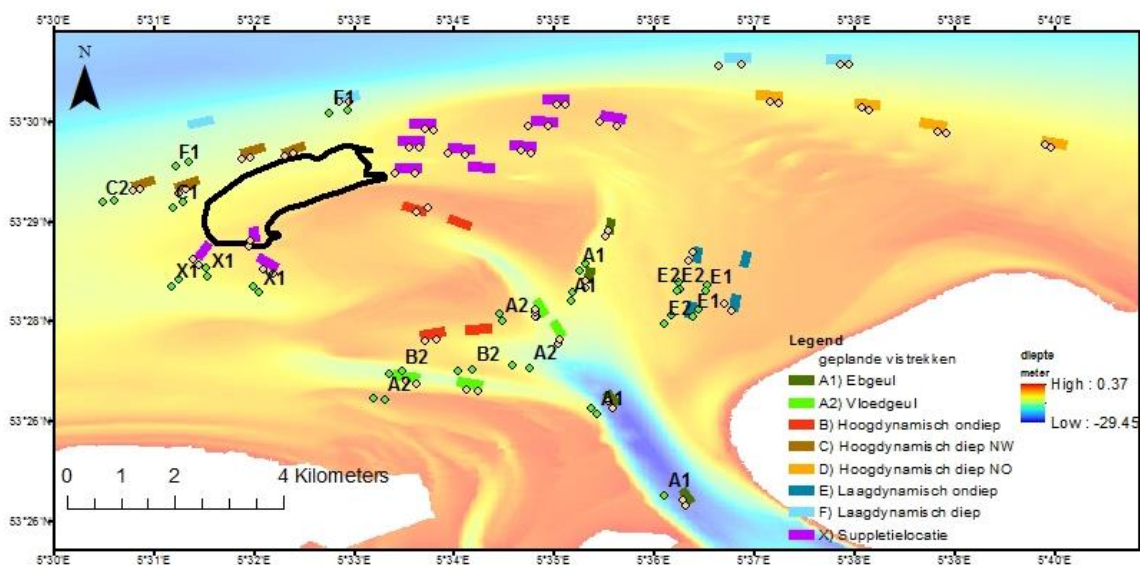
5°30'E 5°31'E 5°32'E 5°33'E 5°34'E 5°35'E 5°36'E 5°37'E 5°38'E 5°38'E 5°40'E

N

53°30'N
53°29'N
53°28'N
53°26'N
53°26'N

F1
F1
C2
C1
X1
X1
X1
A1
A1
A2
A2
B2
B2
A2
A1
A1
E2
E2
E1
E2
E1

0 1 2 4 Kilometers

Legend
geplande vistrekken
A1) Ebgeul
A2) Vloedgeul
B) Hoogdynamisch ondiep
C) Hoogdynamisch diep NW
D) Hoogdynamisch diep NO
E) Laagdynamisch ondiep
F) Laagdynamisch diep
X) Suppletielocatie

diepte meter
High : 0.37
Low : -29.45

5°30'E 5°31'E 5°32'E 5°33'E 5°34'E 5°35'E 5°36'E 5°37'E 5°38'E 5°38'E 5°40'E